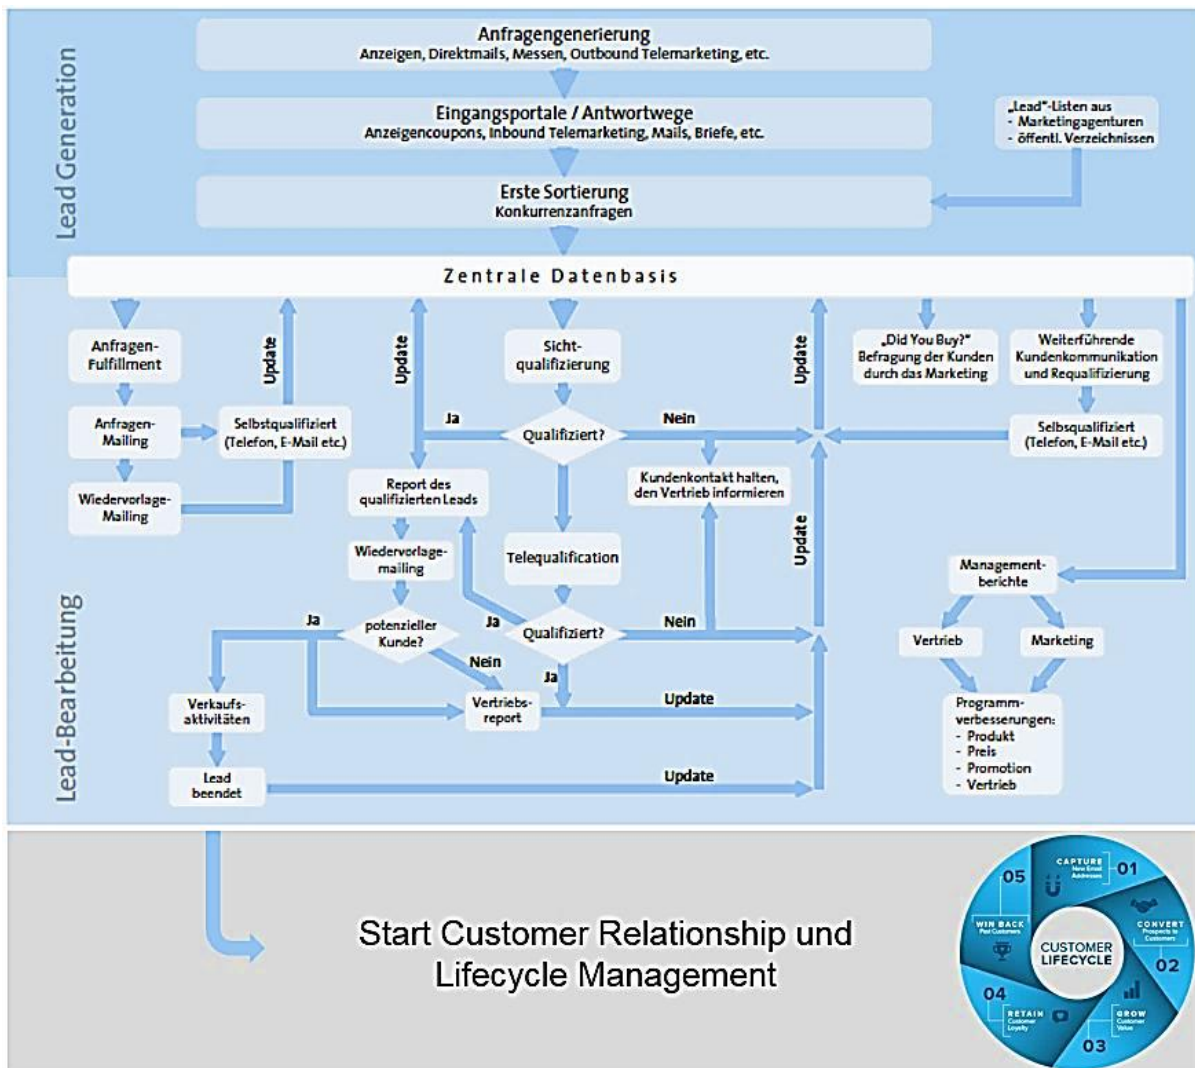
Lead Generation

Anfragengenerierung
Anzeigen, Direktmails, Messen, Outbound Telemarketing, etc.

Eingangsportale / Antwortwege
Anzeigencoupons, Inbound Telemarketing, Mails, Briefe, etc.

„Lead"-Listen aus
- Marketingagenturen
- öffentl. Verzeichnissen

Erste Sortierung
Konkurrenzanfragen

Zentrale Datenbasis

Lead-Bearbeitung

Anfragen-Fulfillment

Update

Anfragen-Mailing

Selbstqualifiziert (Telefon, E-Mail etc.)

Wiedervorlage-Mailing

Update

Sicht-qualifizierung

Ja

Qualifiziert?

Nein

Update

„Did You Buy?" Befragung der Kunden durch das Marketing

Weiterführende Kundenkommunikation und Requalifizierung

Selbsqualifiziert (Telefon, E-Mail etc.)

Report des qualifizierten Leads

Kundenkontakt halten, den Vertrieb informieren

Wiedervorlage-mailing

Telequalification

Update

Management-berichte

Ja

potenzieller Kunde?

Ja

Qualifiziert?

Nein

Nein

Vertrieb

Marketing

Ja

Verkaufs-aktivitäten

Vertriebs-report

Update

Programm-verbesserungen:
- Produkt
- Preis
- Promotion
- Vertrieb

Lead beendet

Update

Start Customer Relationship und Lifecycle Management

CAPTURE New Email Addresses 01
CONVERT Prospects to Customers 02
GROW Customer Value 03
RETAIN Customer Loyalty 04
WIN BACK Past Customers 05
CUSTOMER LIFECYCLE